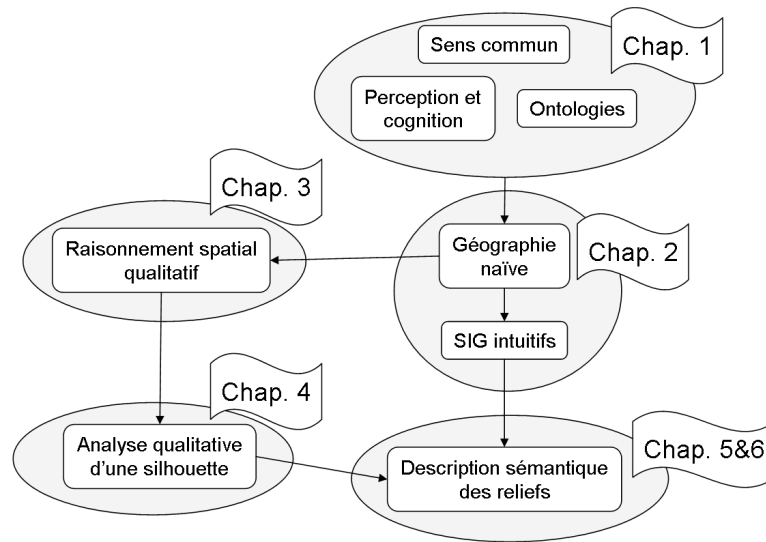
Chap. 1

Sens commun

Perception et cognition

Ontologies

Chap. 3

Raisonnement spatial qualitatif

Géographie naïve

Chap. 2

SIG intuitifs

Chap. 4

Analyse qualitative d'une silhouette

Description sémantique des reliefs

Chap. 5&6